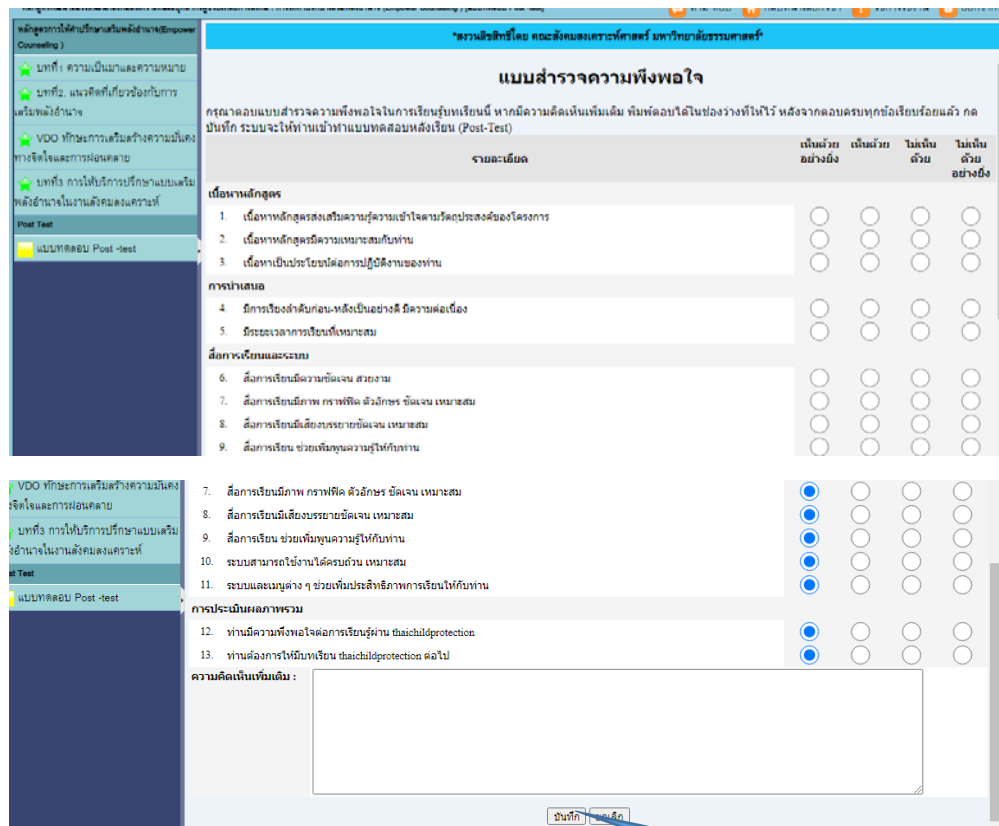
หลักสูตรการให้คำปรึกษาเสริมพลังอำนาจ(Empower Counseling )

บทที่1 ความเป็นมาและความหมาย

บทที่2. แนวคิดที่เกี่ยวข้องกับการเสริมพลังอำนาจ

VDO ทักษะการเสริมสร้างความมั่นคงทางจิตใจและการผ่อนคลาย

บทที่3 การให้บริการปรึกษาแบบเสริมพลังอำนาจในงานสังคมสงเคราะห์

Post Test

แบบทดสอบ Post -test

*สงวนลิขสิทธิ์โดย คณะสังคมสงเคราะห์ศาสตร์ มหาวิทยาลัยธรรมศาสตร์*

แบบสำรวจความพึงพอใจ

กรุณาตอบแบบสำรวจความพึงพอใจในการเรียนรู้บทเรียนนี้ หากมีความคิดเห็นเพิ่มเติม พิมพ์ตอบได้ในช่องว่างที่ให้ไว้ หลังจากตอบครบทุกข้อเรียบร้อยแล้ว กด บันทึก ระบบจะให้ท่านเข้าทำแบบทดสอบหลังเรียน (Post-Test)

| รายละเอียด | เห็นด้วยอย่างยิ่ง | เห็นด้วย | ไม่เห็นด้วย | ไม่เห็นด้วยอย่างยิ่ง |
|---|---|---|---|---|
| เนื้อหาหลักสูตร | | | | |
| 1. เนื้อหาหลักสูตรส่งเสริมความรู้ความเข้าใจตามวัตถุประสงค์ของโครงการ | | | | |
| 2. เนื้อหาหลักสูตรมีความเหมาะสมกับท่าน | | | | |
| 3. เนื้อหาเป็นประโยชน์ต่อการปฏิบัติงานของท่าน | | | | |
| การนำเสนอ | | | | |
| 4. มีการเรียงลำดับก่อน-หลังเป็นอย่างดี มีความต่อเนื่อง | | | | |
| 5. มีระยะเวลาการเรียนที่เหมาะสม | | | | |
| สื่อการเรียนและระบบ | | | | |
| 6. สื่อการเรียนมีความชัดเจน สวยงาม | | | | |
| 7. สื่อการเรียนมีภาพ กราฟฟิค ตัวอักษร ชัดเจน เหมาะสม | | | | |
| 8. สื่อการเรียนมีเสียงบรรยายชัดเจน เหมาะสม | | | | |
| 9. สื่อการเรียน ช่วยเพิ่มพูนความรู้ให้กับท่าน | | | | |

VDO ทักษะการเสริมสร้างความมั่นคงจิตใจและการผ่อนคลาย

บทที่3 การให้บริการปรึกษาแบบเสริมอำนาจในงานสังคมสงเคราะห์

st Test

แบบทดสอบ Post -test

| | | | | |
|---|---|---|---|---|
| 7. สื่อการเรียนมีภาพ กราฟฟิค ตัวอักษร ชัดเจน เหมาะสม | | | | |
| 8. สื่อการเรียนมีเสียงบรรยายชัดเจน เหมาะสม | | | | |
| 9. สื่อการเรียน ช่วยเพิ่มพูนความรู้ให้กับท่าน | | | | |
| 10. ระบบสามารถใช้งานได้ครบถ้วน เหมาะสม | | | | |
| 11. ระบบและเมนูต่าง ๆ ช่วยเพิ่มประสิทธิภาพการเรียนให้กับท่าน | | | | |
| การประเมินผลภาพรวม | | | | |
| 12. ท่านมีความพึงพอใจต่อการเรียนรู้ผ่าน thaichildprotection | | | | |
| 13. ท่านต้องการให้มีบทเรียน thaichildprotection ต่อไป | | | | |

ความคิดเห็นเพิ่มเติม :

บันทึก ยกเลิก